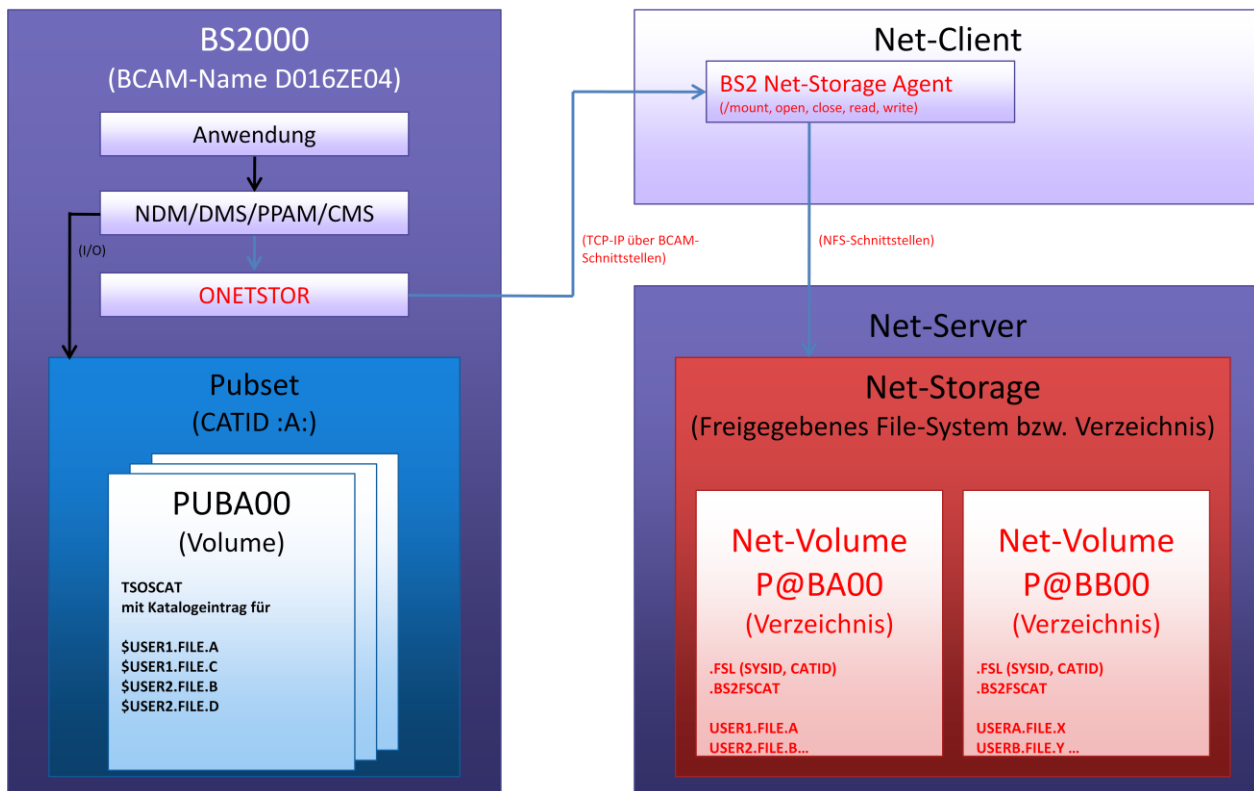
BS2000
(BCAM-Name D016ZE04)

Anwendung

NDM/DMS/PPAM/CMS

(I/O)

ONETSTOR

Pubset
(CATID :A:)

PUBA00
(Volume)

TSOSCAT
mit Katalogeintrag für

$USER1.FILE.A
$USER1.FILE.C
$USER2.FILE.B
$USER2.FILE.D

(TCP-IP über BCAM-Schnittstellen)

Net-Client

BS2 Net-Storage Agent
(/mount, open, close, read, write)

(NFS-Schnittstellen)

Net-Server

Net-Storage
(Freigegebenes File-System bzw. Verzeichnis)

Net-Volume
P@BA00
(Verzeichnis)

.FSL (SYSID, CATID)
.BS2FSCAT

USER1.FILE.A
USER2.FILE.B...

Net-Volume
P@BB00
(Verzeichnis)

.FSL (SYSID, CATID)
.BS2FSCAT

USERA.FILE.X
USERB.FILE.Y ...